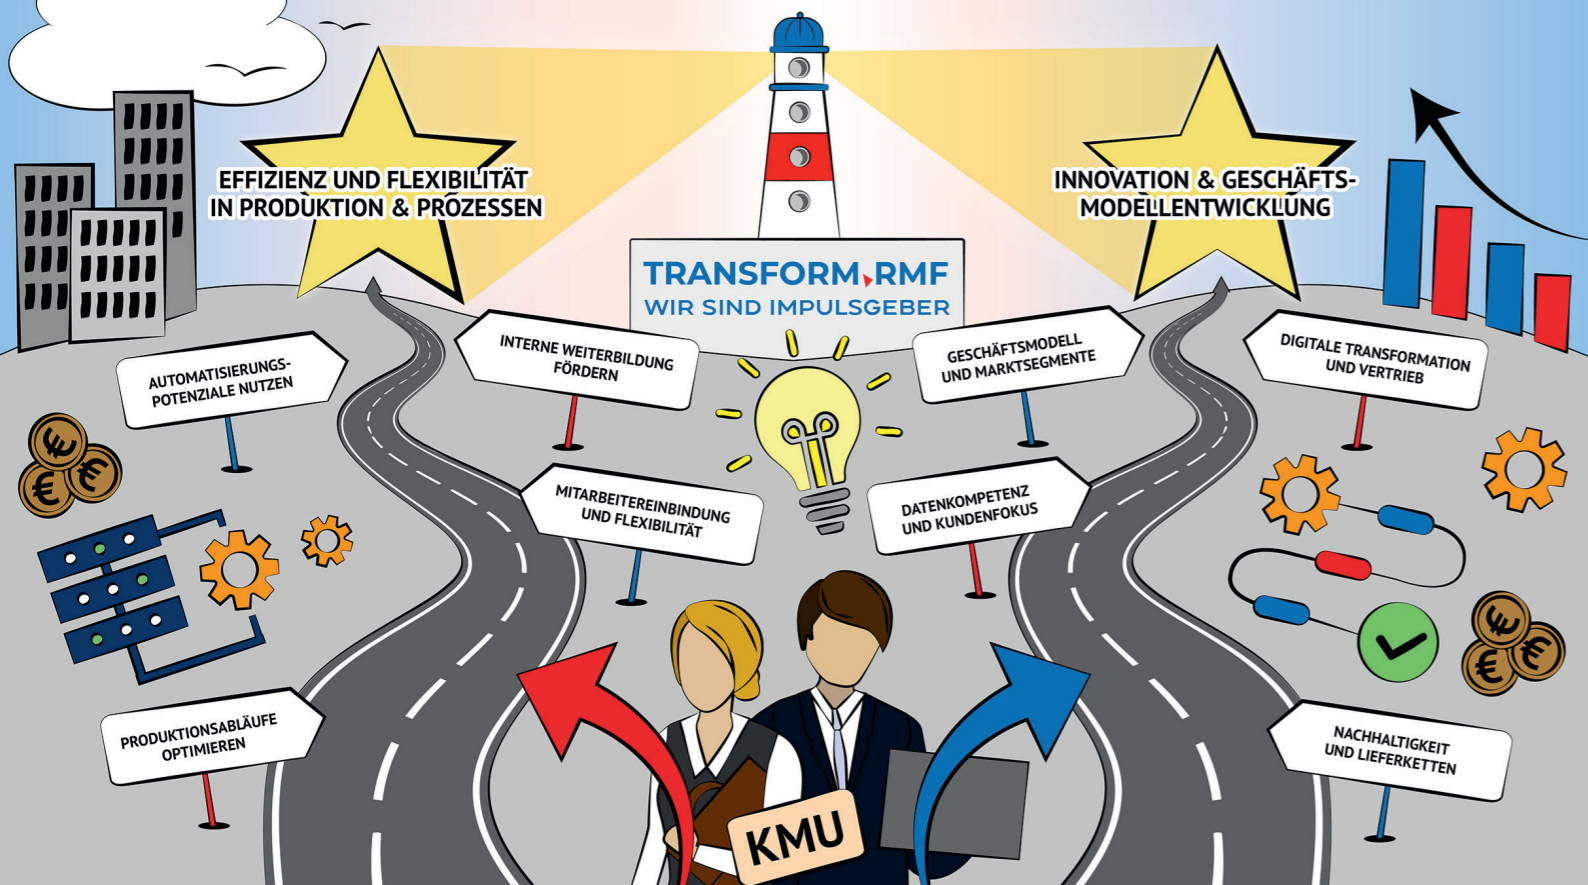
EFFIZIENZ UND FLEXIBILITÄT IN PRODUKTION & PROZESSEN

TRANSFORM.RMF
WIR SIND IMPULSGEBER

INNOVATION & GESCHÄFTSMODELLENTWICKLUNG

AUTOMATISIERUNGSPOTENZIALE NUTZEN

INTERNE WEITERBILDUNG FÖRDERN

GESCHÄFTSMODELL UND MARKTSEGMENTE

DIGITALE TRANSFORMATION UND VERTRIEB

MITARBEITEREINBINDUNG UND FLEXIBILITÄT

DATENKOMPETENZ UND KUNDENFOKUS

PRODUKTIONSABLÄUFE OPTIMIEREN

NACHHALTIGKEIT UND LIEFERKETTEN

KMU